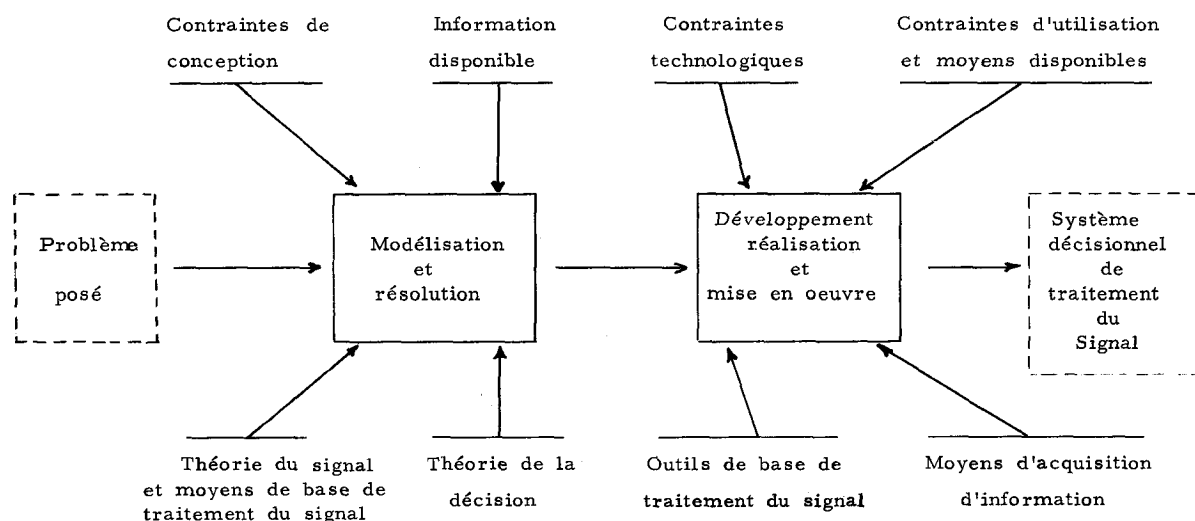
Contraintes de conception

Information disponible

Contraintes technologiques

Contraintes d'utilisation et moyens disponibles

Problème posé

Modélisation et résolution

Développement réalisation et mise en oeuvre

Système décisionnel de traitement du Signal

Théorie du signal et moyens de base de traitement du signal

Théorie de la décision

Outils de base de traitement du signal

Moyens d'acquisition d'information